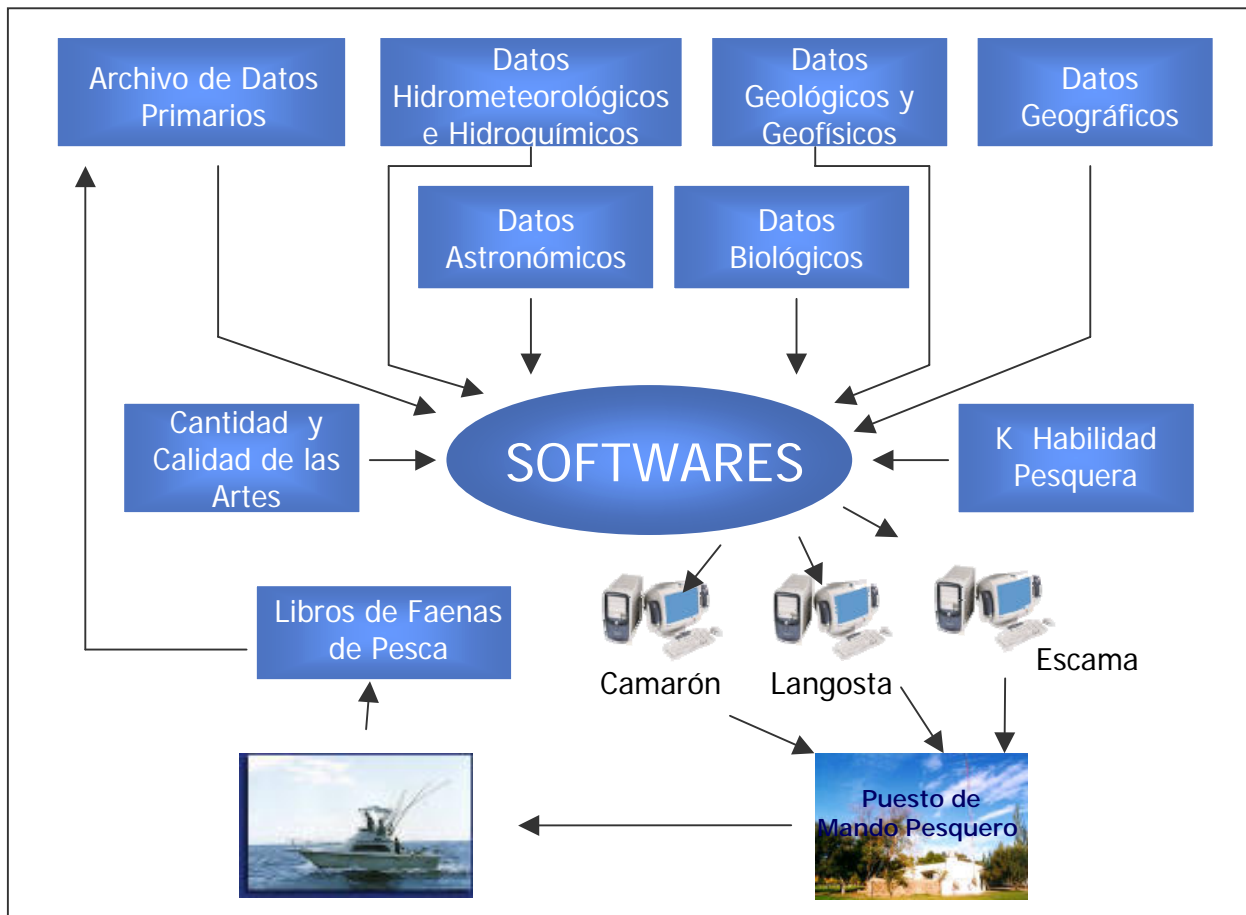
Archivo de Datos Primarios

Datos Hidrometeorológicos e Hidroquímicos

Datos Geológicos y Geofísicos

Datos Geográficos

Datos Astronómicos

Datos Biológicos

Cantidad y Calidad de las Artes

SOFTWARES

K Habilidad Pesquera

Libros de Faenas de Pesca

Camarón

Langosta

Escama

Puesto de Mando Pesquero